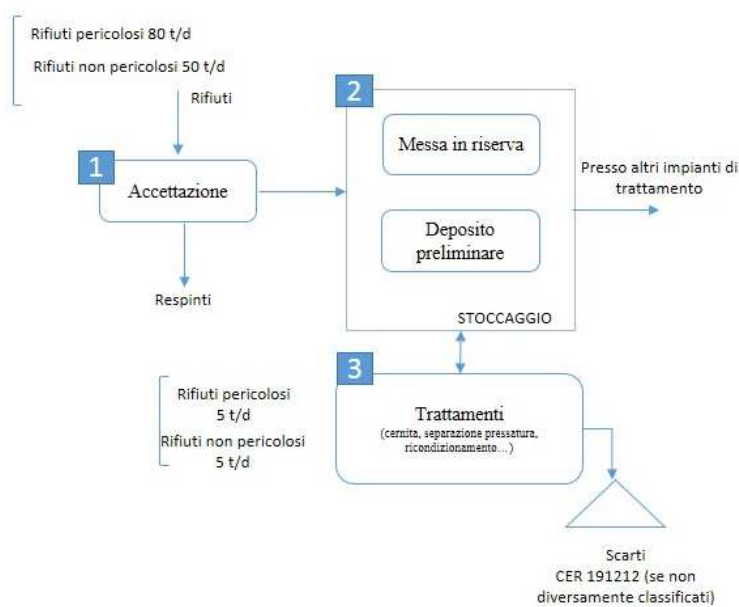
Rifiuti pericolosi 80 t/d
Rifiuti non pericolosi 50 t/d

Rifiuti

1
Accettazione

Respinti

2
Messa in riserva

Deposito preliminare

STOCCAGGIO

Presso altri impianti di trattamento

Rifiuti pericolosi 5 t/d
Rifiuti non pericolosi 5 t/d

3
Trattamenti
(cernita, separazione pressatura, ricondizionamento…)

Scarti
CER 191212 (se non diversamente classificati)